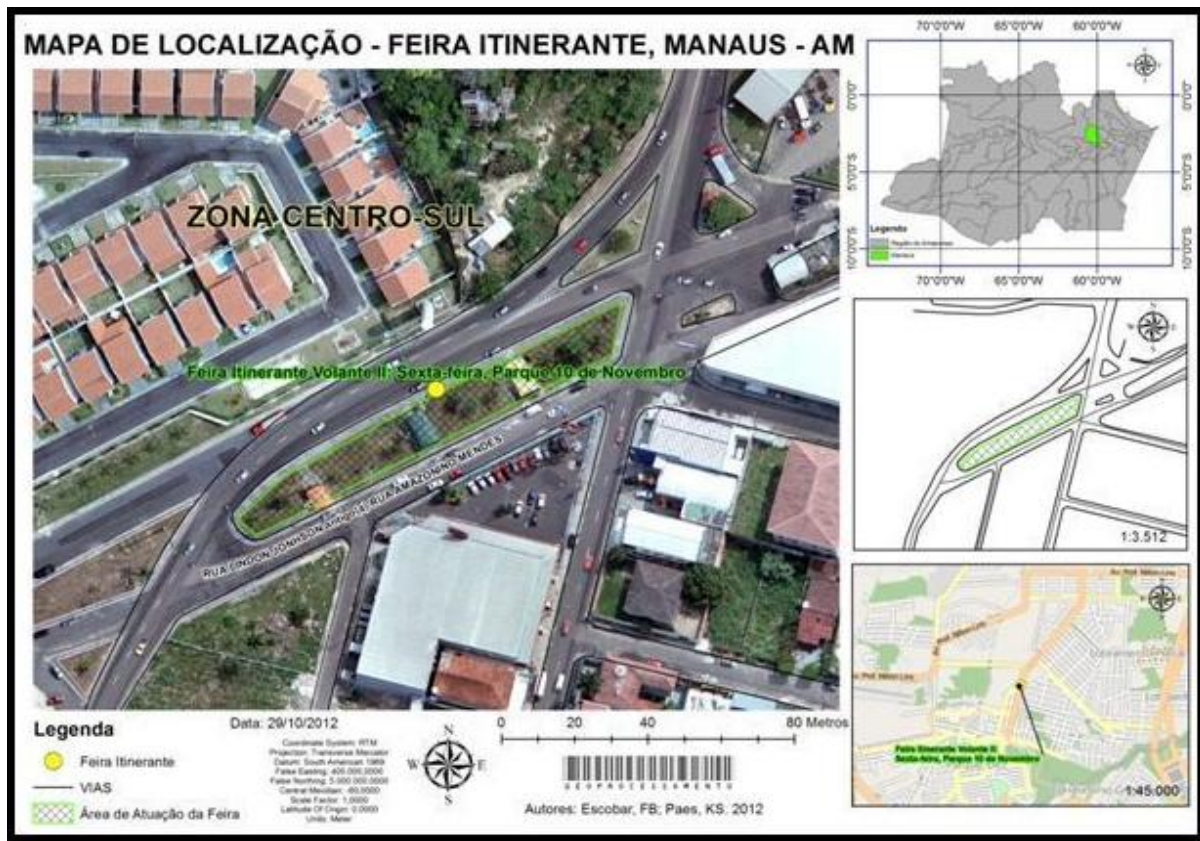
MAPA DE LOCALIZAÇÃO - FEIRA ITINERANTE, MANAUS - AM

ZONA CENTRO-SUL

Feira Itinerante Volante II: Sexta-feira, Parque 10 de Novembro

RUA AMAZONINO MENDES

RUA ENDION JONHSON

70°0'0"W 65°0'0"W 60°0'0"W

0°0'0"

5°0'0"S

10°0'0"S

Legenda
Região do Amazonas
Manaus

70°0'0"W 65°0'0"W 60°0'0"W

N

1:3.512

Feira Itinerante Volante II: Sexta-feira, Parque 10 de Novembro

1:45.000

Legenda
Feira Itinerante
VIAS
Área de Atuação da Feira

Data: 29/10/2012

Coordinate System: RTM
Projection: Transverse Mercator
Datum: South American 1969
False Easting: 400.000,0000
False Northing: 5.000.000,0000
Central Meridian: -60,0000
Scale Factor: 1,0000
Latitude Of Origin: 0,0000
Units: Meter

N
W E
S

0 20 40 80 Metros

GEOPROCESSAMENTO

Autores: Escobar, FB; Paes, KS. 2012